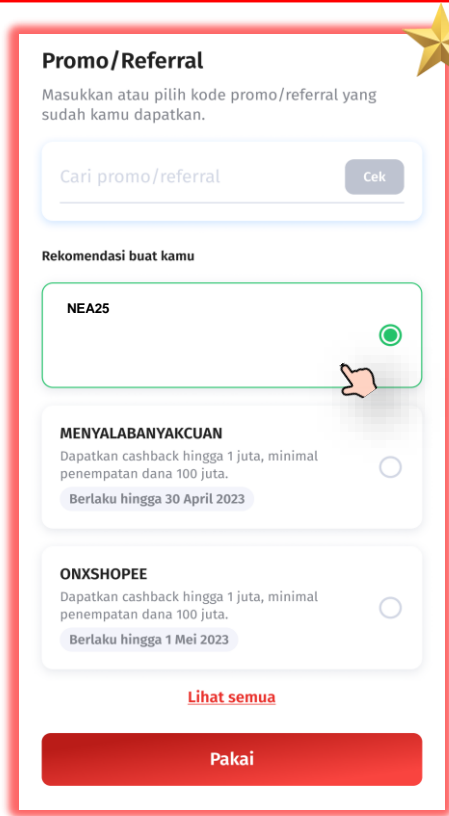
Promo/Referral

Masukkan atau pilih kode promo/referral yang sudah kamu dapatkan.

Cari promo/referral

Cek

Rekomendasi buat kamu

NEA25

MENYALABANYAKCUAN

Dapatkan cashback hingga 1 juta, minimal penempatan dana 100 juta.

Berlaku hingga 30 April 2023

ONXSHOPEE

Dapatkan cashback hingga 1 juta, minimal penempatan dana 100 juta.

Berlaku hingga 1 Mei 2023

Lihat semua

Pakai